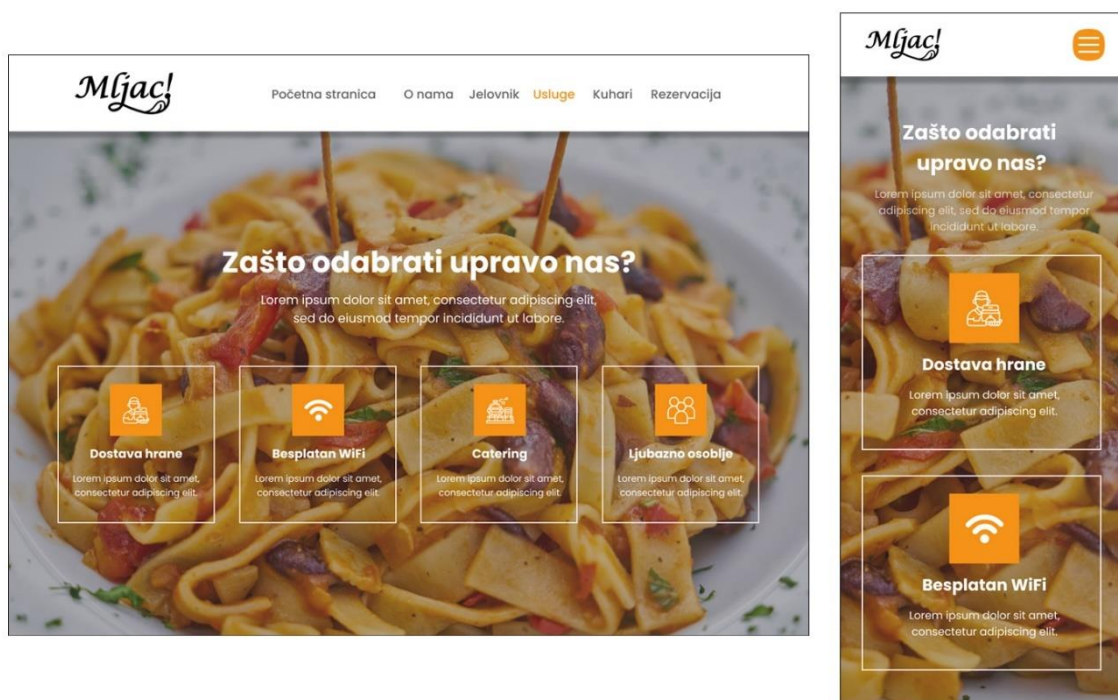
Mljac!

Početna stranica O nama Jelovnik Usluge Kuhari Rezervacija

Zašto odabrati upravo nas?

Lorem ipsum dolor sit amet, consectetur adipiscing elit, sed do eiusmod tempor incididunt ut labore.

Dostava hrane
Lorem ipsum dolor sit amet, consectetur adipiscing elit.

Besplatan WiFi
Lorem ipsum dolor sit amet, consectetur adipiscing elit.

Catering
Lorem ipsum dolor sit amet, consectetur adipiscing elit.

Ljubazno osoblje
Lorem ipsum dolor sit amet, consectetur adipiscing elit.

Mljac!

Zašto odabrati upravo nas?

Lorem ipsum dolor sit amet, consectetur adipiscing elit, sed do eiusmod tempor incididunt ut labore.

Dostava hrane
Lorem ipsum dolor sit amet, consectetur adipiscing elit.

Besplatan WiFi
Lorem ipsum dolor sit amet, consectetur adipiscing elit.